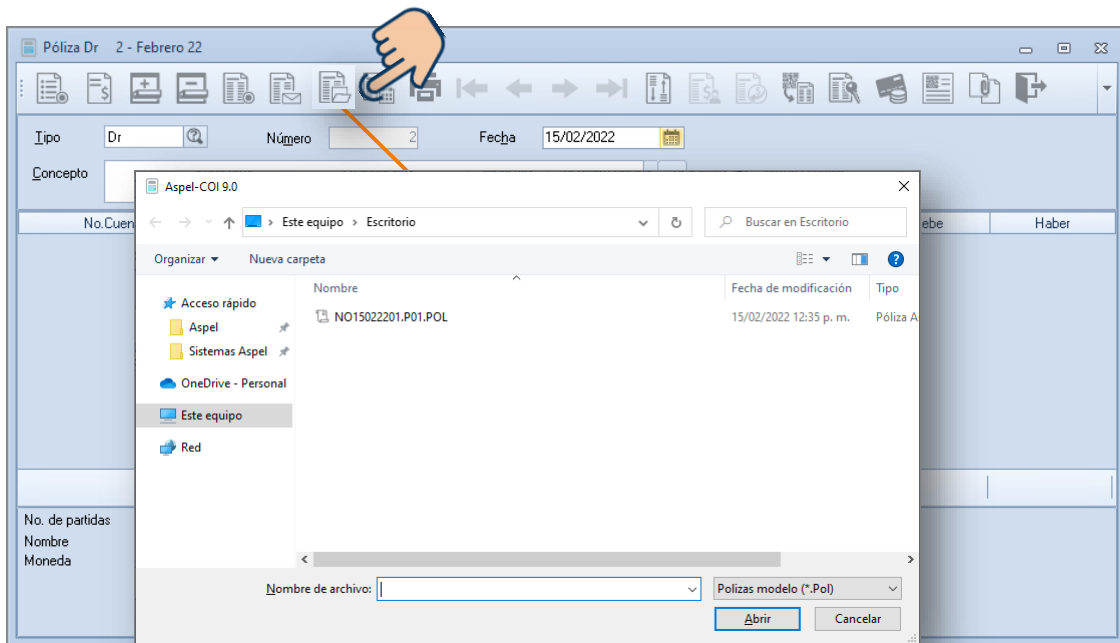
Póliza Dr 2 - Febrero 22

Tipo Dr Número 2 Fecha 15/02/2022

Concepto

No.Cuen ebe Haber

No. de partidas
Nombre
Moneda

Aspel-COI 9.0

Este equipo > Escritorio

Buscar en Escritorio

Organizar ▾ Nueva carpeta

Acceso rápido
Aspel
Sistemas Aspel
OneDrive - Personal
Este equipo
Red

| Nombre | Fecha de modificación | Tipo |
|---|---|---|
| NO15022201.P01.POL | 15/02/2022 12:35 p. m. | Póliza A |

Nombre de archivo:

Polizas modelo (*.Pol)

Abrir Cancelar